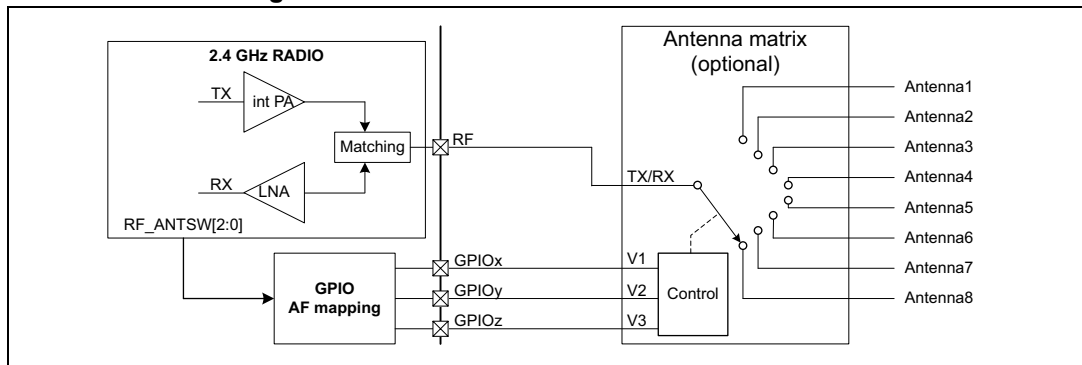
2.4 GHz RADIO

TX
int PA
Matching
RX
LNA
RF_ANTSW[2:0]

RF

GPIO
AF mapping

GPIOx
GPIOy
GPIOz

Antenna matrix
(optional)

TX/RX
V1
V2
V3
Control

Antenna1
Antenna2
Antenna3
Antenna4
Antenna5
Antenna6
Antenna7
Antenna8